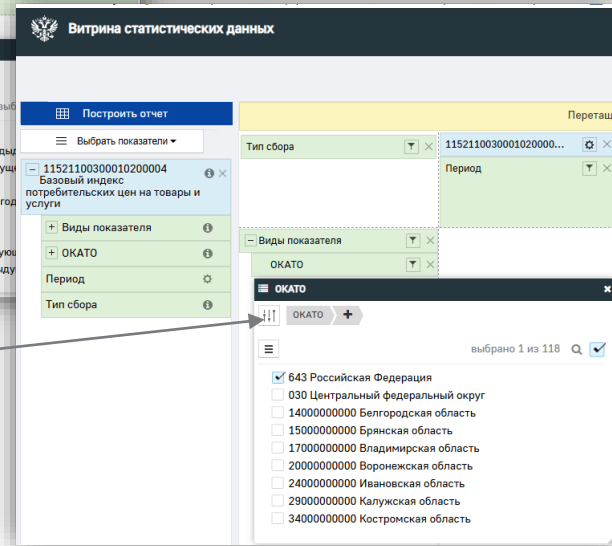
Витрина статистических данных

Построить отчет

Выбрать показатели

− 11521100300010200004 Базовый индекс потребительских цен на товары и услуги

+ Виды показателя

+ ОКАТО

Период

Тип сбора

Перетащ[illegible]

Тип сбора

11521100300010200000...

Период

− Виды показателя

ОКАТО

ОКАТО

ОКАТО +

выбрано 1 из 118

643 Российская Федерация
030 Центральный федеральный округ
14000000000 Белгородская область
15000000000 Брянская область
17000000000 Владимирская область
20000000000 Воронежская область
24000000000 Ивановская область
29000000000 Калужская область
34000000000 Костромская область